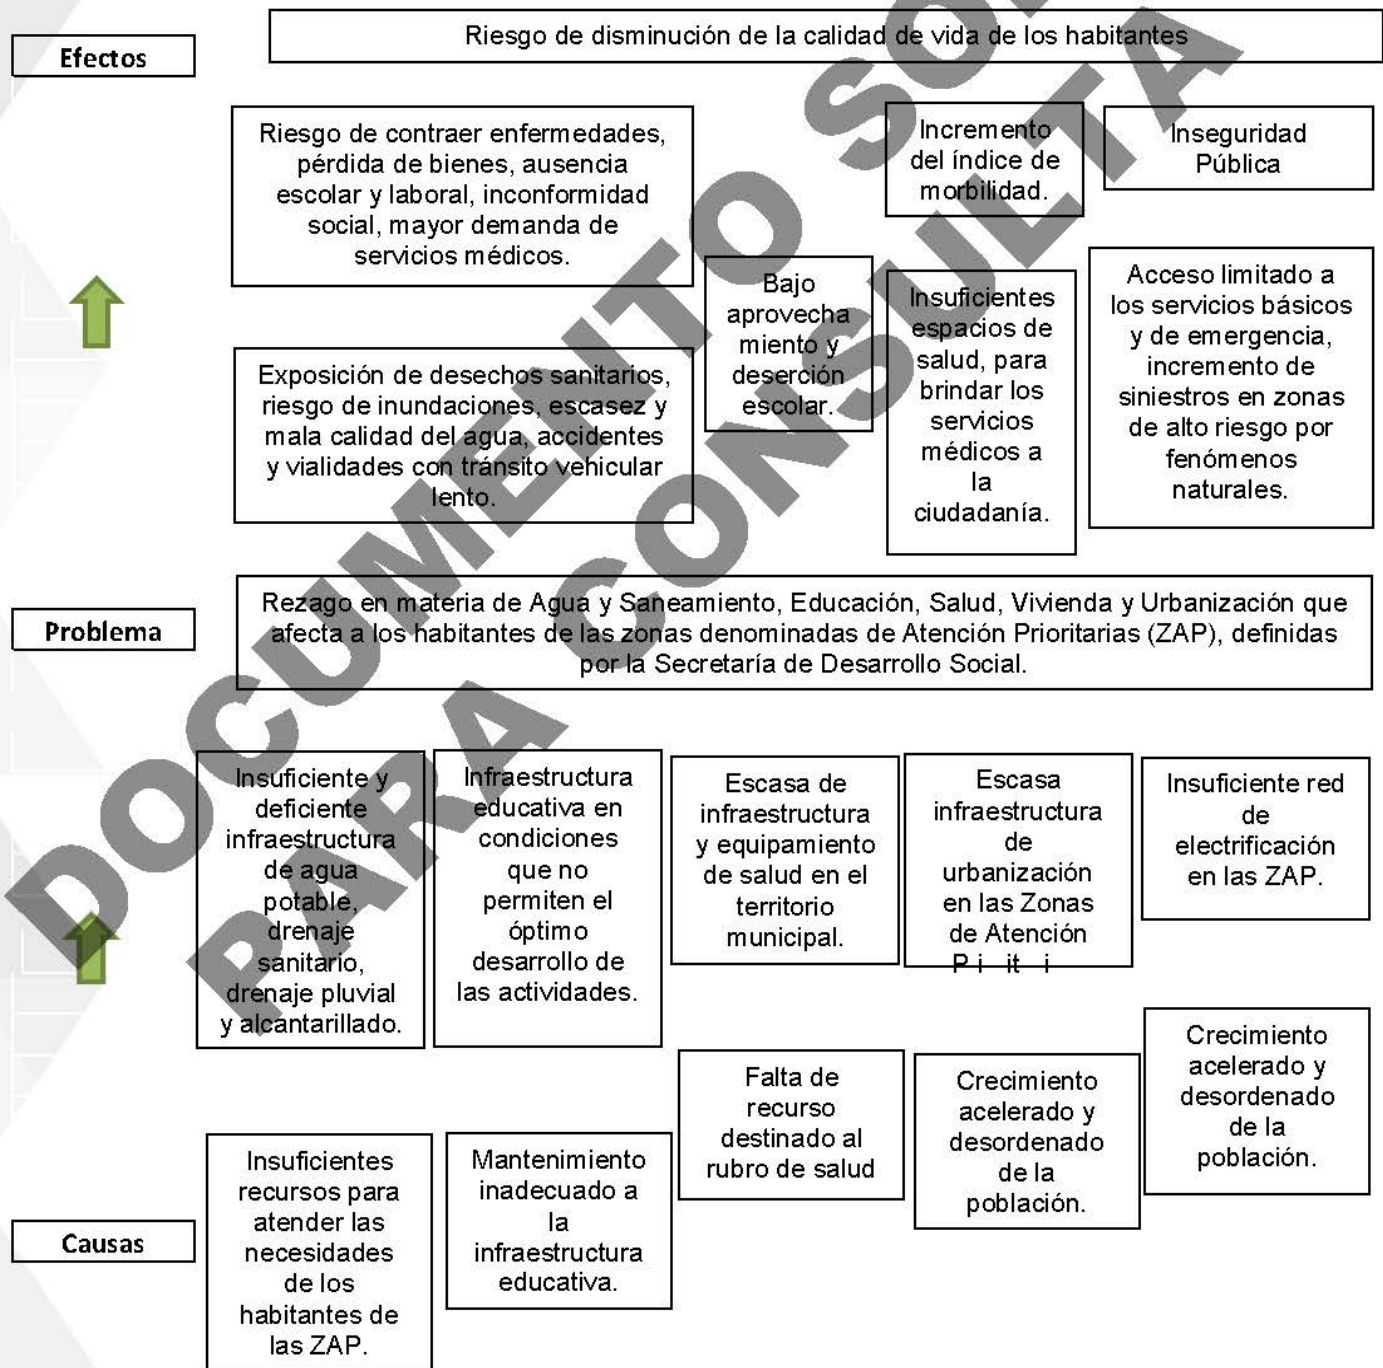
Efectos

Riesgo de disminución de la calidad de vida de los habitantes

Riesgo de contraer enfermedades, pérdida de bienes, ausencia escolar y laboral, inconformidad social, mayor demanda de servicios médicos.

Incremento del índice de morbilidad.

Inseguridad Pública

Bajo aprovecha miento y deserción escolar.

Insuficientes espacios de salud, para brindar los servicios médicos a la ciudadanía.

Acceso limitado a los servicios básicos y de emergencia, incremento de siniestros en zonas de alto riesgo por fenómenos naturales.

Exposición de desechos sanitarios, riesgo de inundaciones, escasez y mala calidad del agua, accidentes y vialidades con tránsito vehicular lento.

Problema

Rezago en materia de Agua y Saneamiento, Educación, Salud, Vivienda y Urbanización que afecta a los habitantes de las zonas denominadas de Atención Prioritarias (ZAP), definidas por la Secretaría de Desarrollo Social.

Insuficiente y deficiente infraestructura de agua potable, drenaje sanitario, drenaje pluvial y alcantarillado.

Infraestructura educativa en condiciones que no permiten el óptimo desarrollo de las actividades.

Escasa de infraestructura y equipamiento de salud en el territorio municipal.

Escasa infraestructura de urbanización en las Zonas de Atención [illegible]

Insuficiente red de electrificación en las ZAP.

Falta de recurso destinado al rubro de salud

Crecimiento acelerado y desordenado de la población.

Crecimiento acelerado y desordenado de la población.

Causas

Insuficientes recursos para atender las necesidades de los habitantes de las ZAP.

Mantenimiento inadecuado a la infraestructura educativa.

DOCUMENTO SOLO PARA CONSULTA